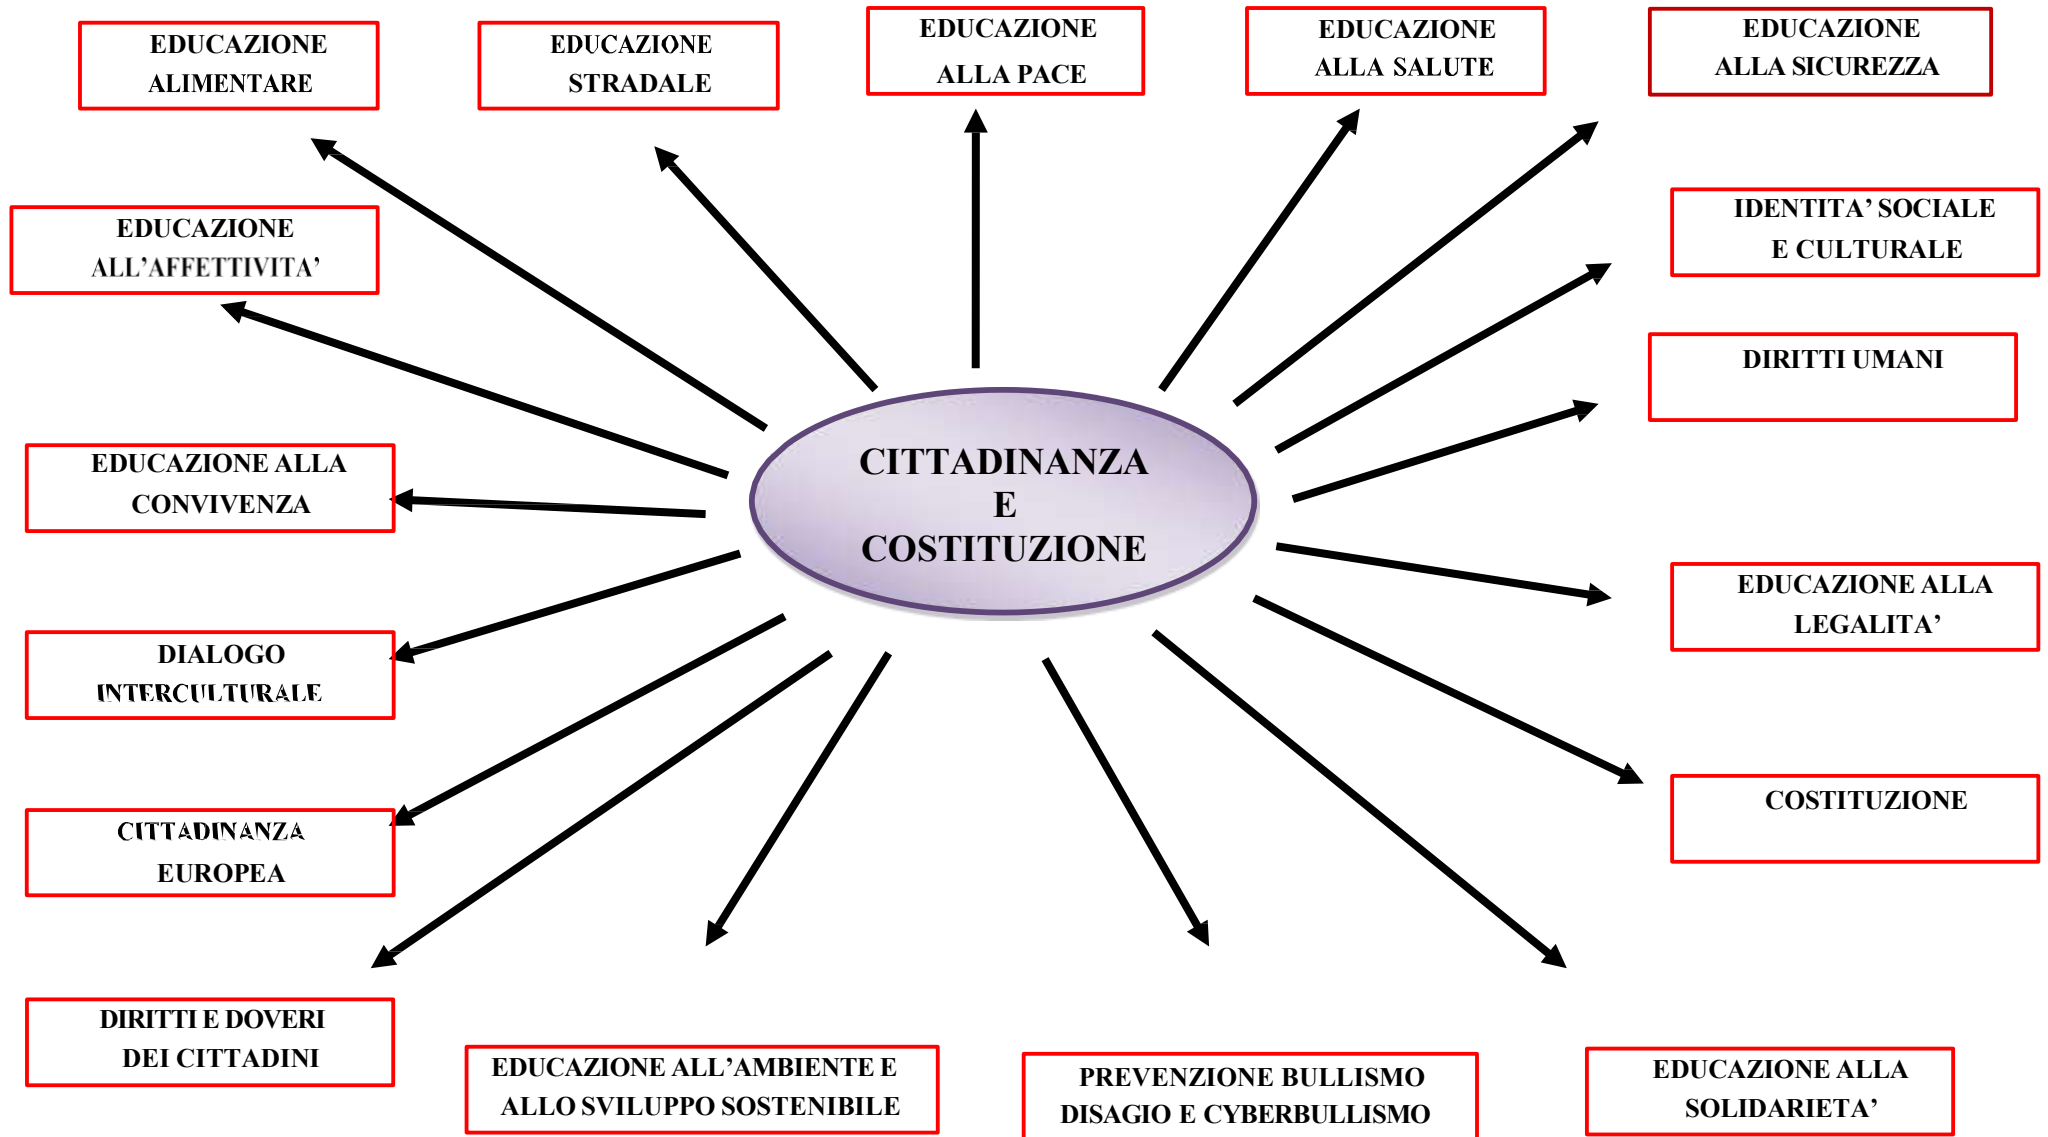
EDUCAZIONE ALIMENTARE

EDUCAZIONE STRADALE

EDUCAZIONE ALLA PACE

EDUCAZIONE ALLA SALUTE

EDUCAZIONE ALLA SICUREZZA

EDUCAZIONE ALL'AFFETTIVITA'

IDENTITA' SOCIALE E CULTURALE

DIRITTI UMANI

CITTADINANZA E COSTITUZIONE

EDUCAZIONE ALLA CONVIVENZA

EDUCAZIONE ALLA LEGALITA'

DIALOGO INTERCULTURALE

COSTITUZIONE

CITTADINANZA EUROPEA

DIRITTI E DOVERI DEI CITTADINI

EDUCAZIONE ALL'AMBIENTE E ALLO SVILUPPO SOSTENIBILE

PREVENZIONE BULLISMO DISAGIO E CYBERBULLISMO

EDUCAZIONE ALLA SOLIDARIETA'